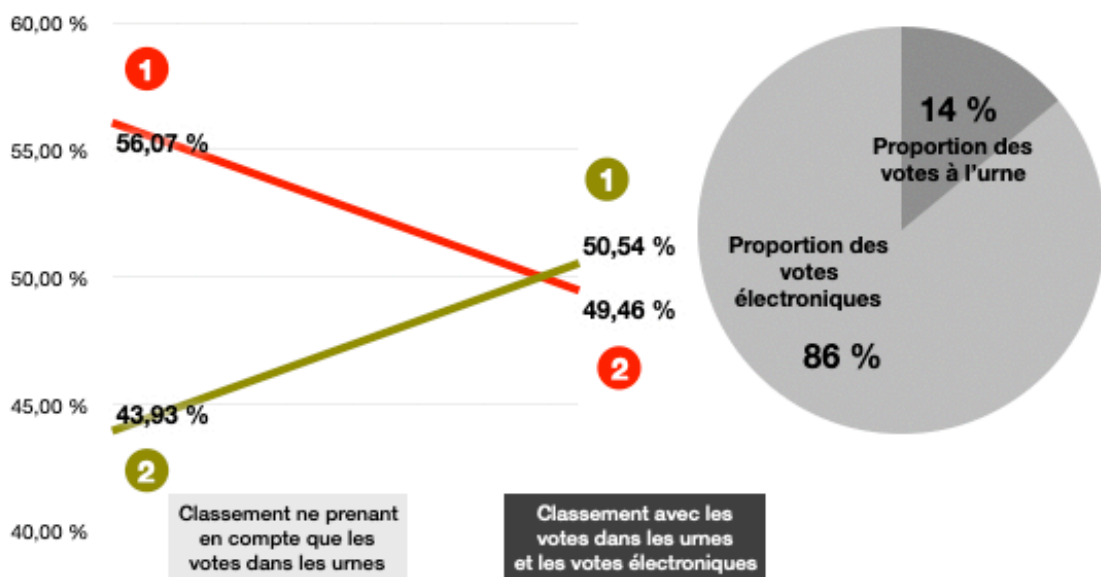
60,00 %

55,00 %

50,00 %

45,00 %

40,00 %

1

56,07 %

1

50,54 %

49,46 %

2

43,93 %

2

Classement ne prenant en compte que les votes dans les urnes

Classement avec les votes dans les urnes et les votes électroniques

14 %
Proportion des votes à l'urne

Proportion des votes électroniques

86 %